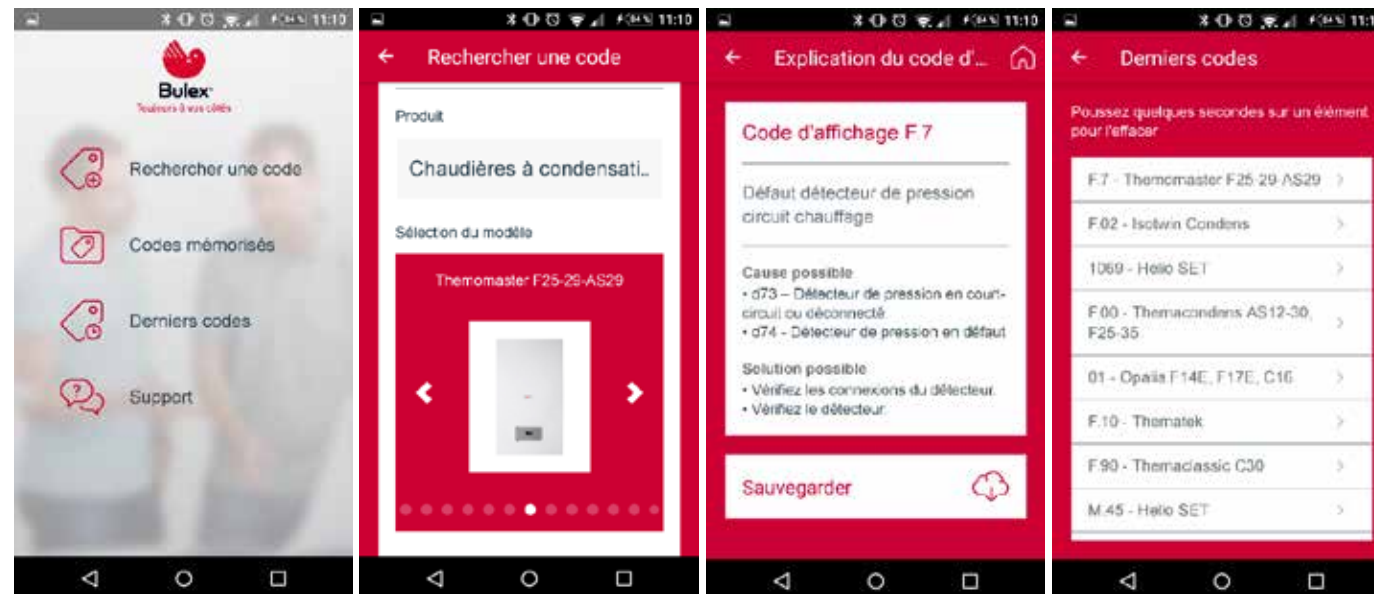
11:10

Bulex
Toujours à vos côtés

Rechercher une code

Codes mémorisés

Derniers codes

Support

11:10

← Rechercher une code

Produit

Chaudières à condensati...

Sélection du modèle

Themomaster F25-29-AS29

11:10

← Explication du code d'...

Code d'affichage F.7

Défaut détecteur de pression circuit chauffage

Cause possible
• d73 – Détecteur de pression en court-circuit ou déconnecté
• d74 - Détecteur de pression en défaut

Solution possible
• Vérifiez les connexions du détecteur.
• Vérifiez le détecteur.

Sauvegarder

11:1

← Derniers codes

Poussez quelques secondes sur un élément pour l'effacer

F.7 - Themomaster F25-29-AS29

F.02 - Isotwin Condens

1069 - Helio SET

F.00 - Themacondens AS12-30, F25-35

01 - Opalia F14E, F17E, C16

F.10 - Thematek

F.90 - Themaclassic C30

M.45 - Helio SET